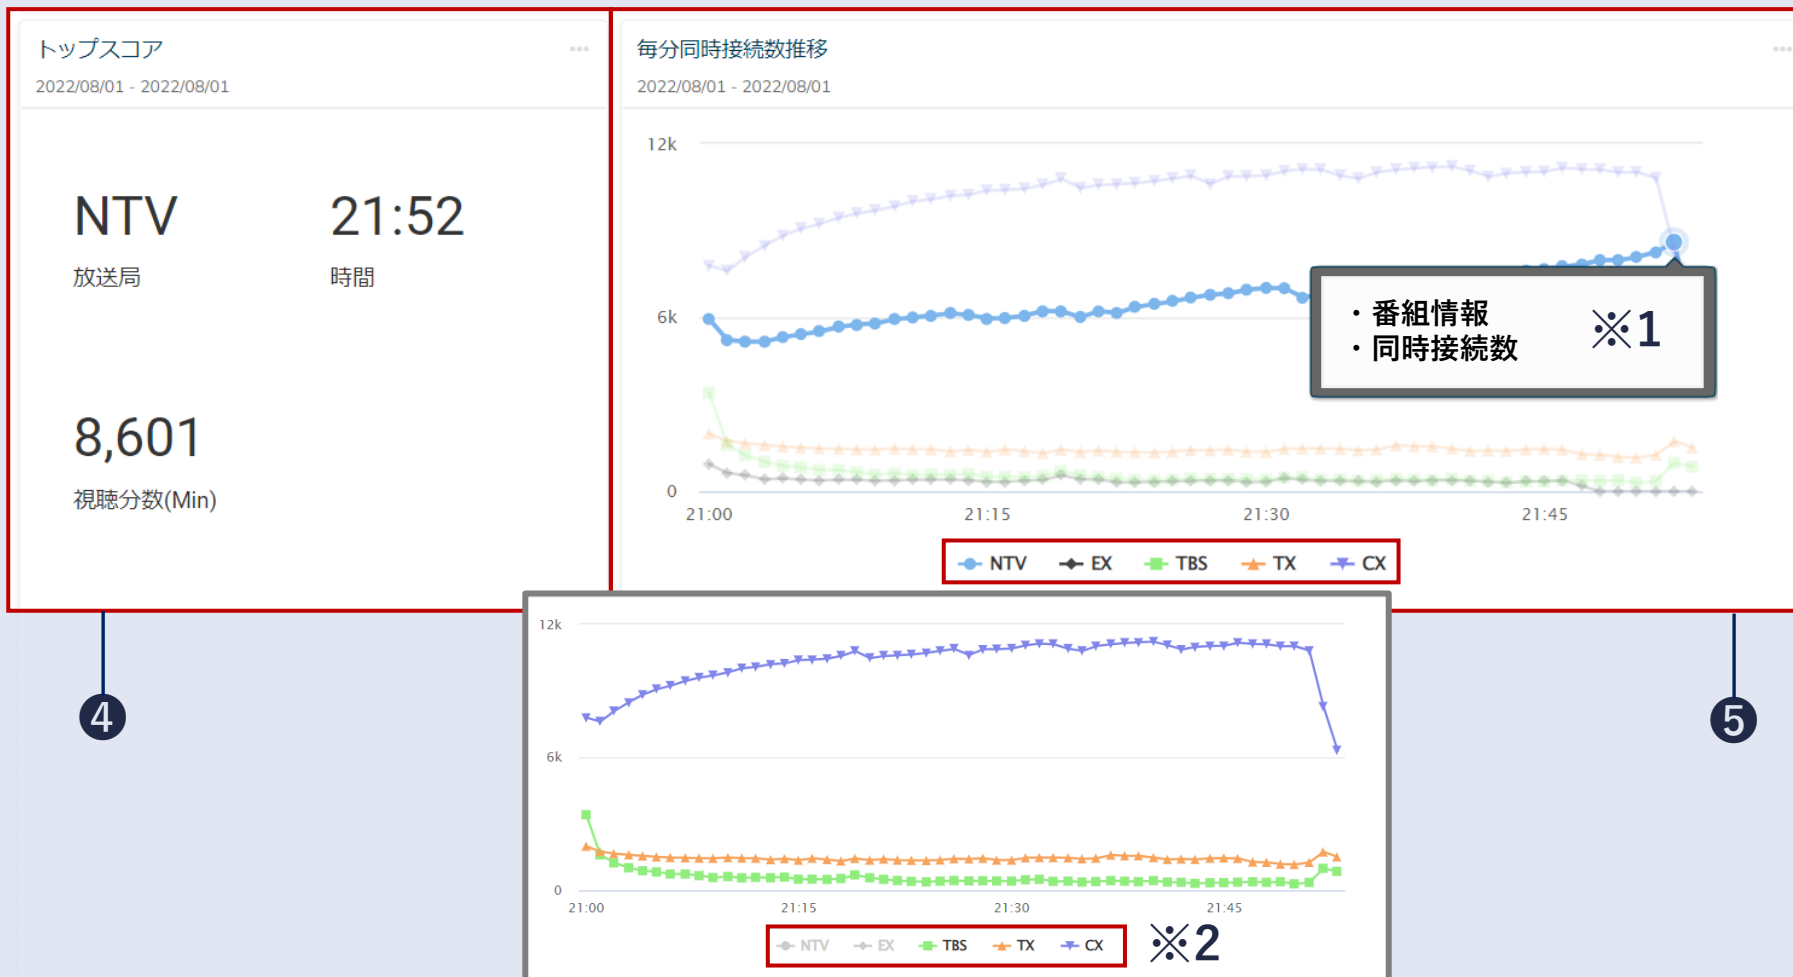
トップスコア
2022/08/01 - 2022/08/01

NTV
放送局

21:52
時間

8,601
視聴分数(Min)

毎分同時接続数推移
2022/08/01 - 2022/08/01

12k
6k
0
21:00
21:15
21:30
21:45

・番組情報
・同時接続数
※1

NTV EX TBS TX CX

12k
6k
0
21:00
21:15
21:30
21:45

NTV EX TBS TX CX
※2

4

5